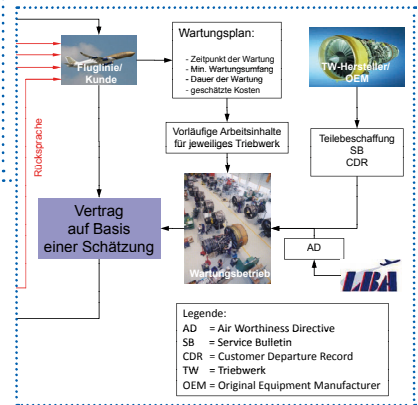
Fluglinie/
Kunde

Wartungsplan:
- Zeitpunkt der Wartung
- Min. Wartungsumfang
- Dauer der Wartung
- geschätzte Kosten

TW-Hersteller/
OEM

Rücksprache

Vorläufige Arbeitsinhalte für jeweiliges Triebwerk

Teilebeschaffung
SB
CDR

Vertrag auf Basis einer Schätzung

Wartungsbetrieb

AD

LBA

Legende:
AD = Air Worthiness Directive
SB = Service Bulletin
CDR = Customer Departure Record
TW = Triebwerk
OEM = Original Equipment Manufacturer